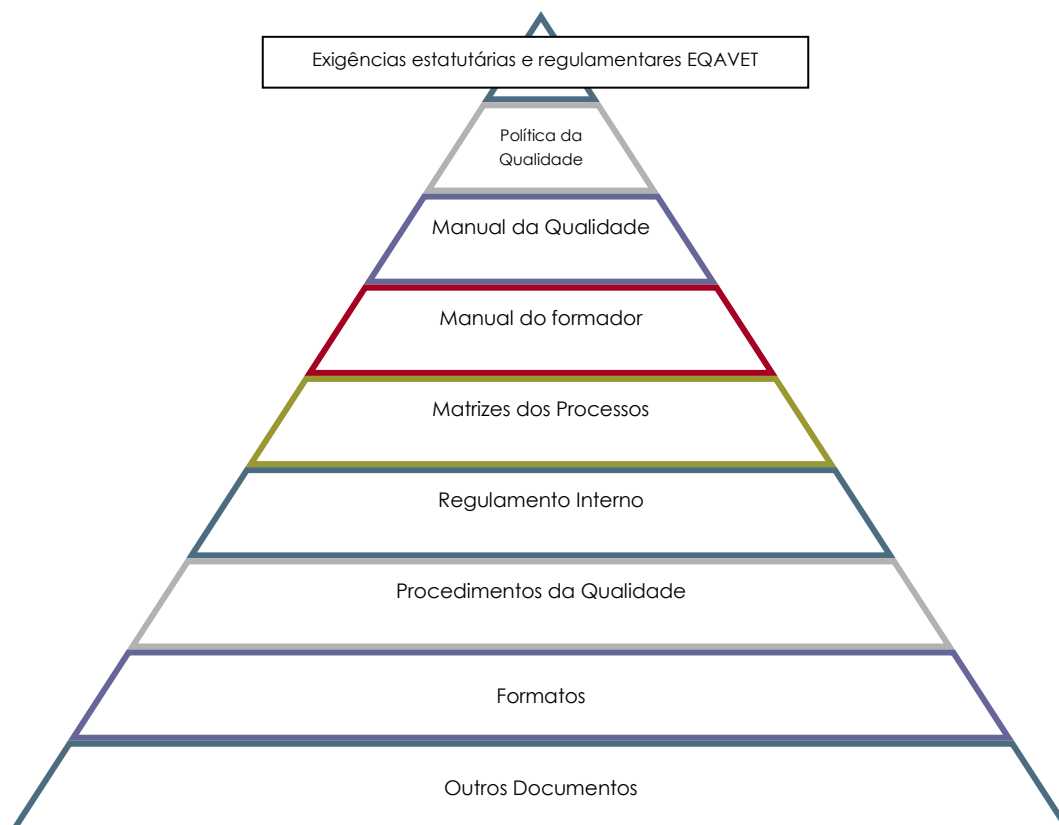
Exigências estatutárias e regulamentares EQAVET

Política da Qualidade

Manual da Qualidade

Manual do formador

Matrizes dos Processos

Regulamento Interno

Procedimentos da Qualidade

Formatos

Outros Documentos